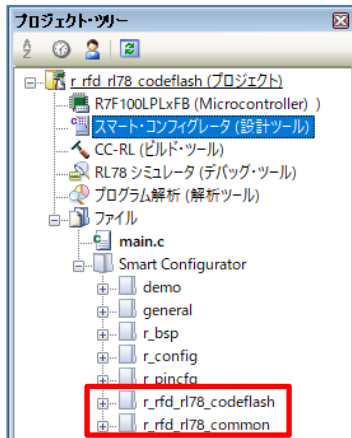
プロジェクト・ツリー

r_rfd_rl78_codeflash (プロジェクト)
R7F100LPLxFB (Microcontroller) )
スマート・コンフィグレータ (設計ツール)
CC-RL (ビルド・ツール)
RL78 シミュレータ (デバッグ・ツール)
プログラム解析 (解析ツール)
ファイル
main.c
Smart Configurator
demo
general
r_bsp
r_config
r_pincfg
r_rfd_rl78_codeflash
r_rfd_rl78_common